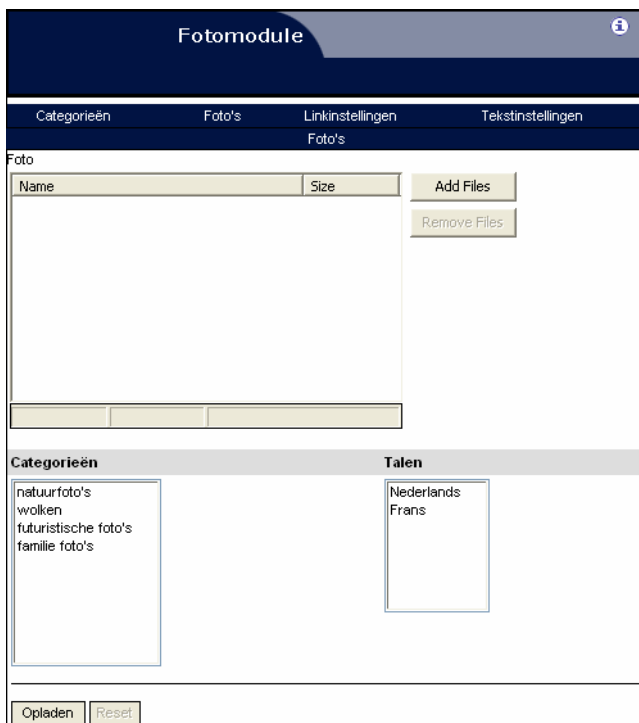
Fotomodule

Categorieën | Foto's | Linkinstellingen | Tekstinstellingen

Foto's

Foto

| Name | Size |
|---|---|

Add Files

Remove Files

Categorieën

natuurfoto's
wolken
futuristische foto's
familie foto's

Talen

Nederlands
Frans

Opladen

Reset